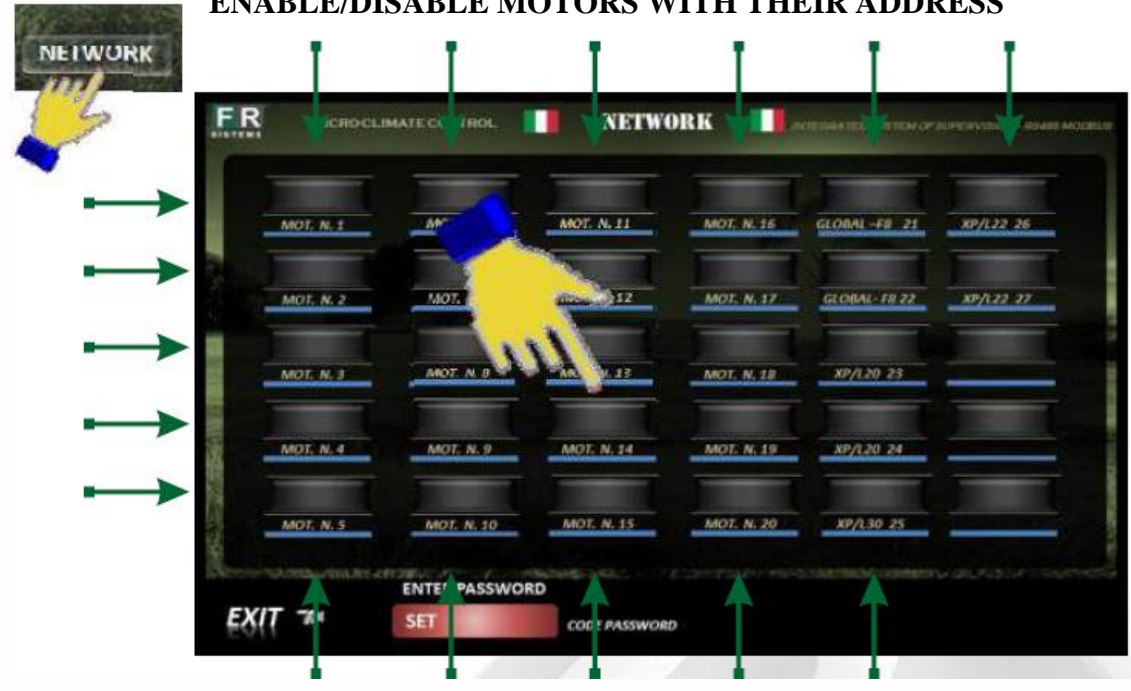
ENABLE/DISABLE MOTORS WITH THEIR ADDRESS

NETWORK

FR SYSTEMS

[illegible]CRO-CLIMATE CO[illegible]TROL

NETWORK

INTEGRA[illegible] SYSTEM OF SUPERVIS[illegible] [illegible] MODBUS

MOT. N. 1
MO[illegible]
MOT. N. 11
MOT. N. 16
GLOBAL - F8 21
XP/L22 26

MOT. N. 2
MOT. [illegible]
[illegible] 12
MOT. N. 17
GLOBAL - F8 22
XP/L22 27

MOT. N. 3
MOT. N. 8
MO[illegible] 13
MOT. N. 18
XP/L20 23

MOT. N. 4
MOT. N. 9
MOT. N. 14
MOT. N. 19
XP/L20 24

MOT. N. 5
MOT. N. 10
MOT. N. 15
MOT. N. 20
XP/L30 25

ENTE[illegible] PASSWORD

SET

CO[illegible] PASSWORD

EXIT